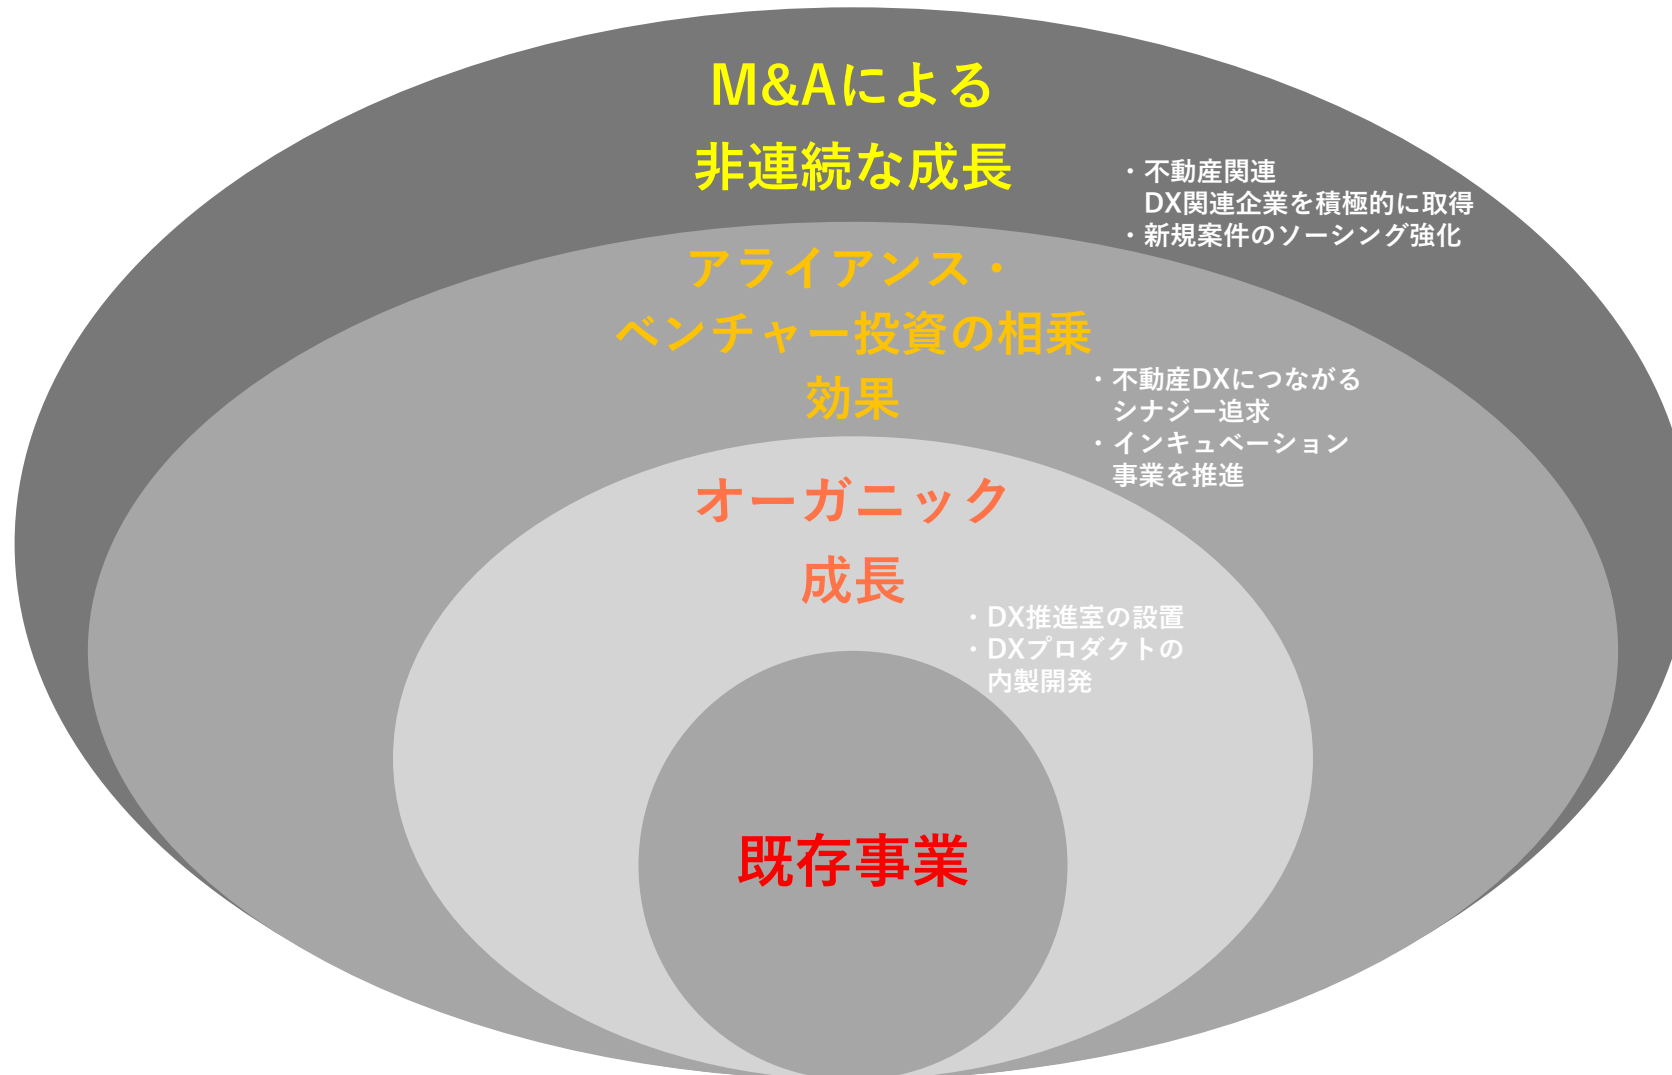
M&Aによる
非連続な成長

・不動産関連
DX関連企業を積極的に取得
・新規案件のソーシング強化

アライアンス・
ベンチャー投資の相乗
効果

・不動産DXにつながる
シナジー追求
・インキュベーション
事業を推進

オーガニック
成長

・DX推進室の設置
・DXプロダクトの
内製開発

既存事業